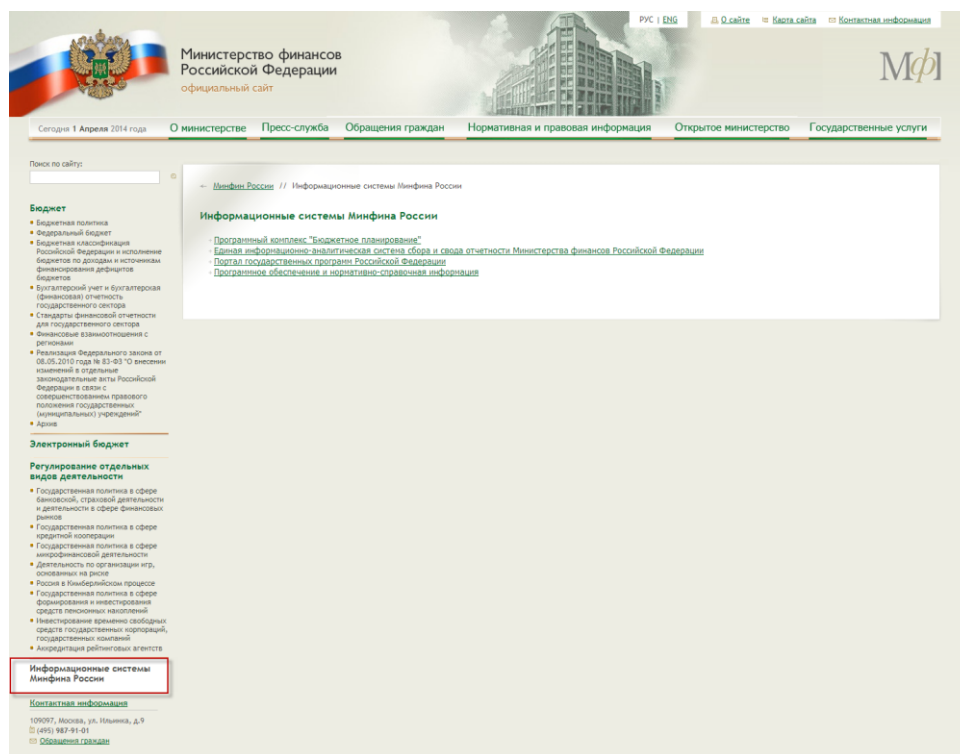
РУС | ENG О сайте Карта сайта Контактная информация

Министерство финансов Российской Федерации
официальный сайт

МФ

Сегодня 1 Апреля 2014 года
О министерстве
Пресс-служба
Обращения граждан
Нормативная и правовая информация
Открытое министерство
Государственные услуги

Поиск по сайту:

Бюджет
• Бюджетная политика
• Федеральный бюджет
• Бюджетная классификация Российской Федерации и исполнение бюджетов по доходам и источникам финансирования дефицитов бюджетов
• Бухгалтерский учет и бухгалтерская (финансовая) отчетность государственного сектора
• Стандарты финансовой отчетности для государственного сектора
• Финансовые взаимоотношения с регионами
• Реализация Федерального закона от 08.05.2010 года № 83-ФЗ "О внесении изменений в отдельные законодательные акты Российской Федерации в связи с совершенствованием правового положения государственных (муниципальных) учреждений"
• Архив

Электронный бюджет

Регулирование отдельных видов деятельности
• Государственная политика в сфере банковской, страховой деятельности и деятельности в сфере финансовых рынков
• Государственная политика в сфере кредитной кооперации
• Государственная политика в сфере микрофинансовой деятельности
• Деятельность по организации игр, основанных на риске
• Россия в Кимберлийском процессе
• Государственная политика в сфере формирования и инвестирования средств пенсионных накоплений
• Инвестирование временно свободных средств государственных корпораций, государственных компаний
• Аккредитация рейтинговых агентств

Информационные системы Минфина России

Контактная информация
109097, Москва, ул. Ильинка, д.9
(495) 987-91-01
Обращения граждан

← Минфин России // Информационные системы Минфина России

Информационные системы Минфина России

- Програмный комплекс "Бюджетное планирование"
- Единая информационно-аналитическая система сбора и свода отчетности Министерства финансов Российской Федерации
- Портал государственных программ Российской Федерации
- Програмное обеспечение и нормативно-справочная информация